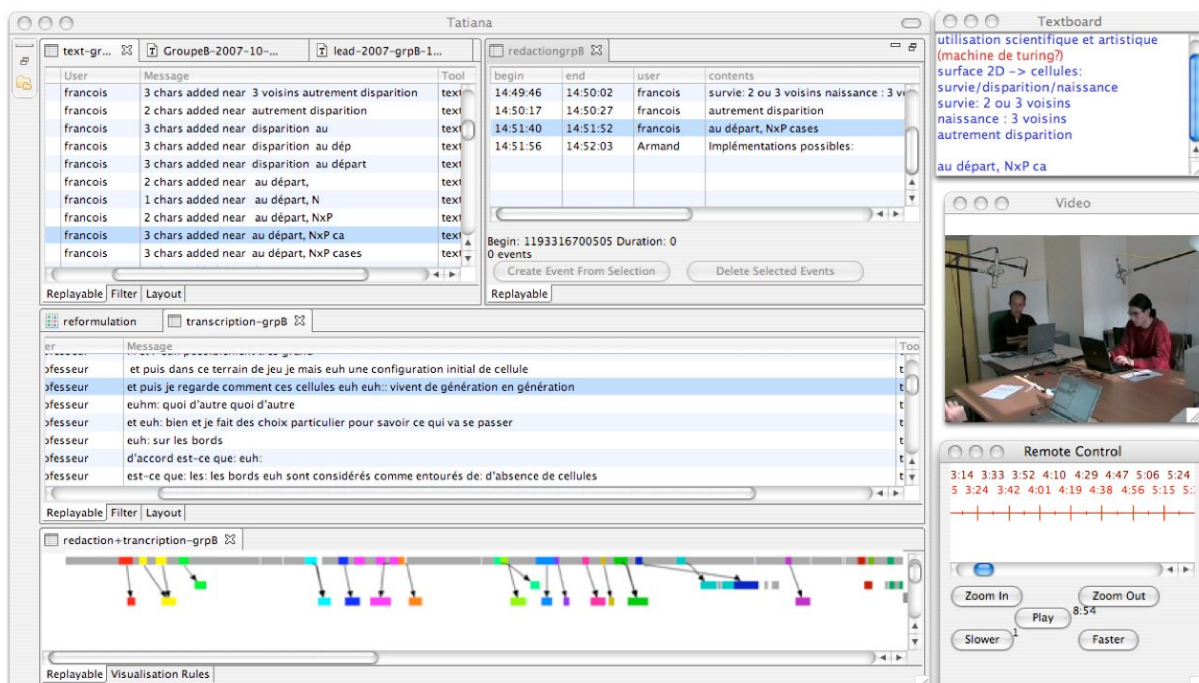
Tatiana

text-gr... GroupeB-2007-10-... lead-2007-grpB-1...

| User | Message | Tool |
|---|---|---|
| francois | 3 chars added near 3 voisins autrement disparition | text |
| francois | 2 chars added near autrement disparition | text |
| francois | 3 chars added near disparition au | text |
| francois | 3 chars added near disparition au dép | text |
| francois | 3 chars added near disparition au départ | text |
| francois | 2 chars added near au départ, | text |
| francois | 1 chars added near au départ, N | text |
| francois | 2 chars added near au départ, NxP | text |
| francois | 3 chars added near au départ, NxP ca | text |
| francois | 3 chars added near au départ, NxP cases | text |

Replayable Filter Layout

redactiongrpB

| begin | end | user | contents |
|---|---|---|---|
| 14:49:46 | 14:50:02 | francois | survie: 2 ou 3 voisins naissance : 3 v |
| 14:50:17 | 14:50:27 | francois | autrement disparition |
| 14:51:40 | 14:51:52 | francois | au départ, NxP cases |
| 14:51:56 | 14:52:03 | Armand | Implémentations possibles: |

Begin: 1193316700505 Duration: 0
0 events
Create Event From Selection Delete Selected Events
Replayable

reformulation transcription-grpB

| er | Message | Too |
|---|---|---|
| ofesseur | et puis dans ce terrain de jeu je mais euh une configuration initial de cellule | t |
| ofesseur | et puis je regarde comment ces cellules euh euh:: vivent de génération en génération | t |
| ofesseur | euhm: quoi d'autre quoi d'autre | t |
| ofesseur | et euh: bien et je fait des choix particulier pour savoir ce qui va se passer | t |
| ofesseur | euh: sur les bords | t |
| ofesseur | d'accord est-ce que: euh: | t |
| ofesseur | est-ce que: les: les bords euh sont considérés comme entourés de: d'absence de cellules | t |

Replayable Filter Layout

redaction+trancription-grpB

Replayable Visualisation Rules

Textboard
utilisation scientifique et artistique
(machine de turing?)
surface 2D -> cellules:
survie/disparition/naissance
survie: 2 ou 3 voisins
naissance : 3 voisins
autrement disparition

au départ, NxP ca

Video

Remote Control
3:14 3:33 3:52 4:10 4:29 4:47 5:06 5:24
5 3:24 3:42 4:01 4:19 4:38 4:56 5:15 5:
Zoom In Zoom Out
Play 8:54
Slower 1 Faster